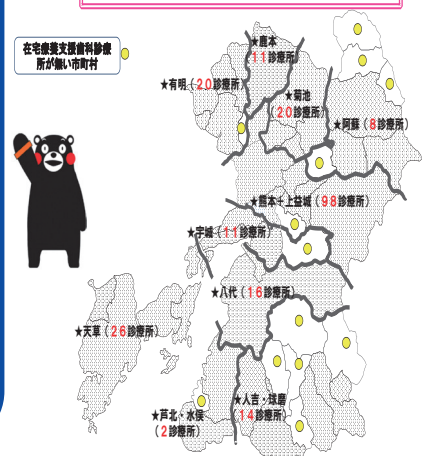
在宅療養支援歯科診療所が無い市町村

★鹿本（11診療所）

★有明（20診療所）

★菊池（20診療所）

★阿蘇（8診療所）

★熊本・上益城（98診療所）

★宇城（11診療所）

★八代（16診療所）

★天草（26診療所）

★人吉・球磨（14診療所）

★芦北・水俣（2診療所）